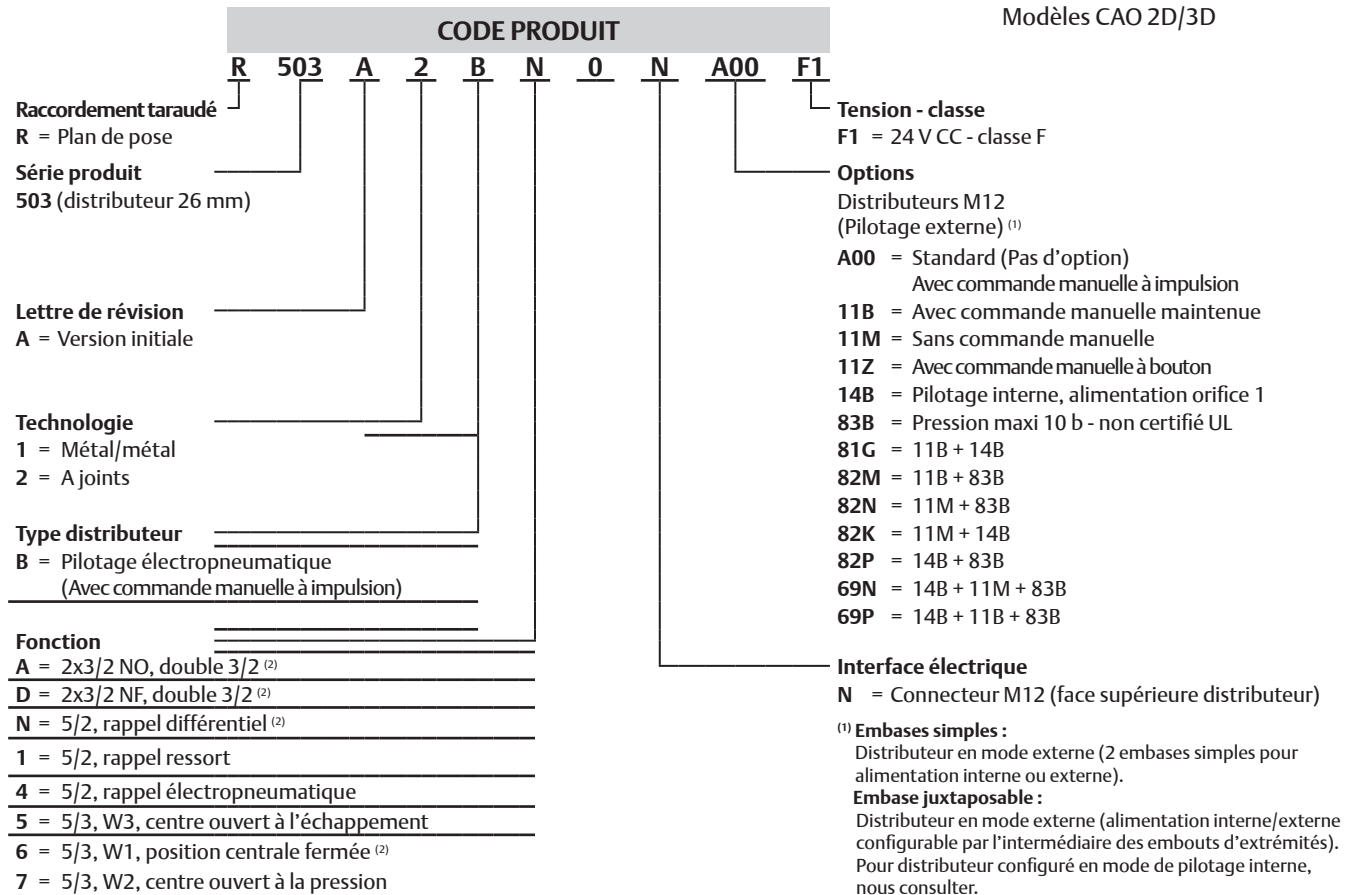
Modèles CAO 2D/3D

CODE PRODUIT

R 503 A 2 B N 0 N A00 F1

**Raccordement taraudé**
**R** = Plan de pose

**Série produit**
**503** (distributeur 26 mm)

**Lettre de révision**
**A** = Version initiale

**Technologie**
**1** = Métal/métal
**2** = A joints

**Type distributeur**
**B** = Pilotage électropneumatique (Avec commande manuelle à impulsion)

**Fonction**
**A** = 2x3/2 NO, double 3/2 $^{(2)}$
**D** = 2x3/2 NF, double 3/2 $^{(2)}$
**N** = 5/2, rappel différentiel $^{(2)}$
**1** = 5/2, rappel ressort
**4** = 5/2, rappel électropneumatique
**5** = 5/3, W3, centre ouvert à l'échappement
**6** = 5/3, W1, position centrale fermée $^{(2)}$
**7** = 5/3, W2, centre ouvert à la pression

**Tension - classe**
**F1** = 24 V CC - classe F

**Options**
Distributeurs M12 (Pilotage externe) $^{(1)}$
**A00** = Standard (Pas d'option) Avec commande manuelle à impulsion
**11B** = Avec commande manuelle maintenue
**11M** = Sans commande manuelle
**11Z** = Avec commande manuelle à bouton
**14B** = Pilotage interne, alimentation orifice 1
**83B** = Pression maxi 10 b - non certifié UL
**81G** = 11B + 14B
**82M** = 11B + 83B
**82N** = 11M + 83B
**82K** = 11M + 14B
**82P** = 14B + 83B
**69N** = 14B + 11M + 83B
**69P** = 14B + 11B + 83B

**Interface électrique**
**N** = Connecteur M12 (face supérieure distributeur)

$^{(1)}$ **Embases simples :**
Distributeur en mode externe (2 embases simples pour alimentation interne ou externe).
**Embase juxtaposable :**
Distributeur en mode externe (alimentation interne/externe configurable par l'intermédiaire des embouts d'extrémités). Pour distributeur configuré en mode de pilotage interne, nous consulter.